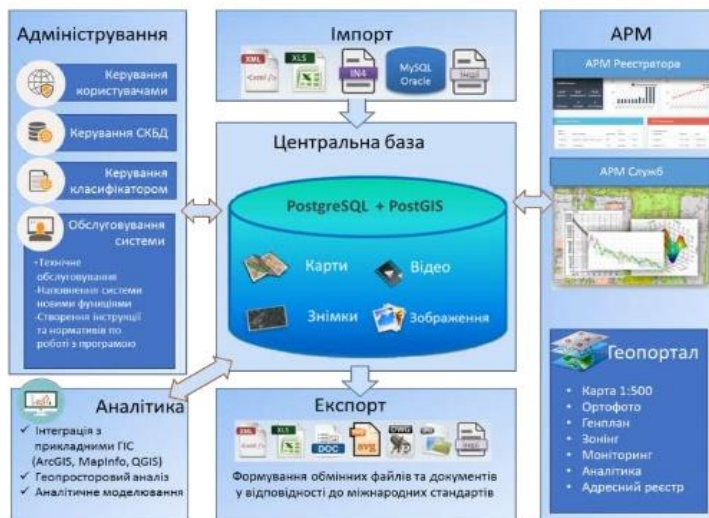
Адміністрування

Керування користувачами

Керування СКБД

Керування класифікатором

Обслуговування системи

-Технічне обслуговування
-Наповнення системи новими функціями
-Створення інструкції та нормативів по роботі з програмою

Імпорт

XML
XLS
IN4
MySQL Oracle
Інші

Центральна база

PostgreSQL + PostGIS

Карти

Відео

Знімки

Зображення

АРМ

АРМ Реєстратора

АРМ Служб

Геопортал

• Карта 1:500
• Ортофото
• Генплан
• Зонінг
• Моніторинг
• Аналітика
• Адресний реєстр

Аналітика

✓ Інтеграція з прикладними ГІС (ArcGIS, MapInfo, QGIS)
✓ Геопросторовий аналіз
✓ Аналітичне моделювання

Експорт

XML
XLS
DOC
SVG
DWG

Формування обмінних файлів та документів у відповідності до міжнародних стандартів